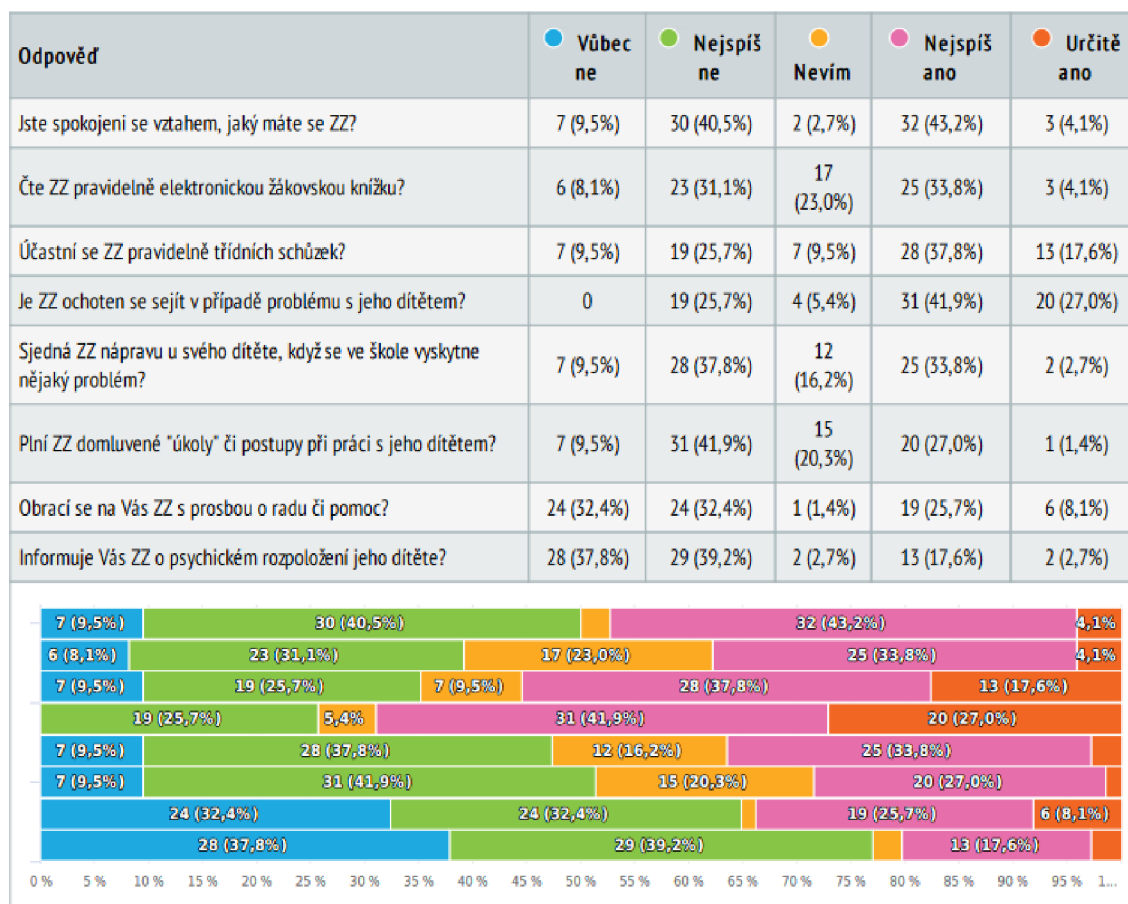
| Odpověď | Vůbec ne | Nejspíš ne | Nevím | Nejspíš ano | Určitě ano |
|---|---|---|---|---|---|
| Jste spokojeni se vztahem, jaký máte se ZZ? | 7 (9,5%) | 30 (40,5%) | 2 (2,7%) | 32 (43,2%) | 3 (4,1%) |
| Čte ZZ pravidelně elektronickou žákovskou knížku? | 6 (8,1%) | 23 (31,1%) | 17 (23,0%) | 25 (33,8%) | 3 (4,1%) |
| Účastní se ZZ pravidelně třídních schůzek? | 7 (9,5%) | 19 (25,7%) | 7 (9,5%) | 28 (37,8%) | 13 (17,6%) |
| Je ZZ ochoten se sejít v případě problému s jeho dítětem? | 0 | 19 (25,7%) | 4 (5,4%) | 31 (41,9%) | 20 (27,0%) |
| Sjedná ZZ nápravu u svého dítěte, když se ve škole vyskytne nějaký problém? | 7 (9,5%) | 28 (37,8%) | 12 (16,2%) | 25 (33,8%) | 2 (2,7%) |
| Plní ZZ domluvené "úkoly" či postupy při práci s jeho dítětem? | 7 (9,5%) | 31 (41,9%) | 15 (20,3%) | 20 (27,0%) | 1 (1,4%) |
| Obrací se na Vás ZZ s prosbou o radu či pomoc? | 24 (32,4%) | 24 (32,4%) | 1 (1,4%) | 19 (25,7%) | 6 (8,1%) |
| Informuje Vás ZZ o psychickém rozpoložení jeho dítěte? | 28 (37,8%) | 29 (39,2%) | 2 (2,7%) | 13 (17,6%) | 2 (2,7%) |

7 (9,5%) 30 (40,5%) 32 (43,2%) 4,1%
6 (8,1%) 23 (31,1%) 17 (23,0%) 25 (33,8%) 4,1%
7 (9,5%) 19 (25,7%) 7 (9,5%) 28 (37,8%) 13 (17,6%)
19 (25,7%) 5,4% 31 (41,9%) 20 (27,0%)
7 (9,5%) 28 (37,8%) 12 (16,2%) 25 (33,8%)
7 (9,5%) 31 (41,9%) 15 (20,3%) 20 (27,0%)
24 (32,4%) 24 (32,4%) 19 (25,7%) 6 (8,1%)
28 (37,8%) 29 (39,2%) 13 (17,6%)

0 % 5 % 10 % 15 % 20 % 25 % 30 % 35 % 40 % 45 % 50 % 55 % 60 % 65 % 70 % 75 % 80 % 85 % 90 % 95 % 1...